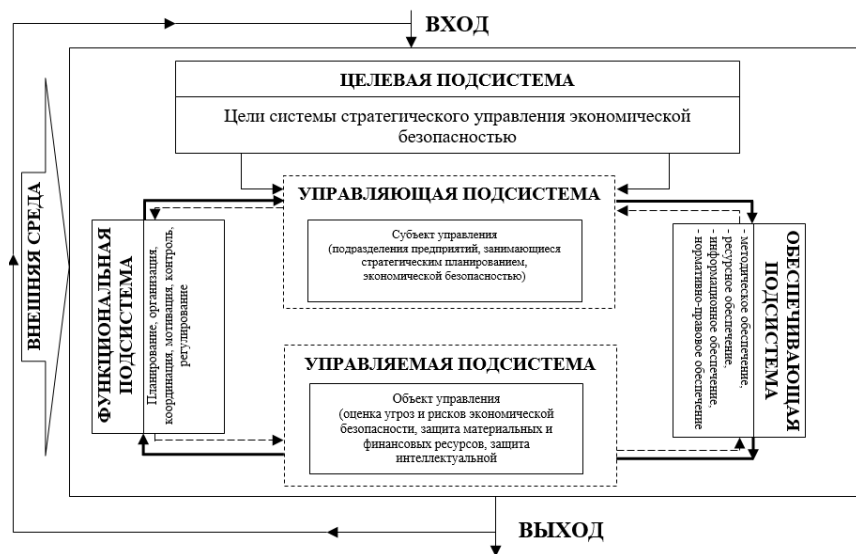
ВХОД

ЦЕЛЕВАЯ ПОДСИСТЕМА

Цели системы стратегического управления экономической безопасностью

ВНЕШНЯЯ СРЕДА

ФУНКЦИОНАЛЬНАЯ ПОДСИСТЕМА

Планирование, организация, координация, мотивация, контроль, регулирование

УПРАВЛЯЮЩАЯ ПОДСИСТЕМА

Субъект управления
(подразделения предприятий, занимающиеся стратегическим планированием, экономической безопасностью)

ОБЕСПЕЧИВАЮЩАЯ ПОДСИСТЕМА

- методическое обеспечение,
- ресурсное обеспечение,
- информационное обеспечение,
- нормативно-правовое обеспечение

УПРАВЛЯЕМАЯ ПОДСИСТЕМА

Объект управления
(оценка угроз и рисков экономической безопасности, защита материальных и финансовых ресурсов, защита интеллектуальной

ВЫХОД